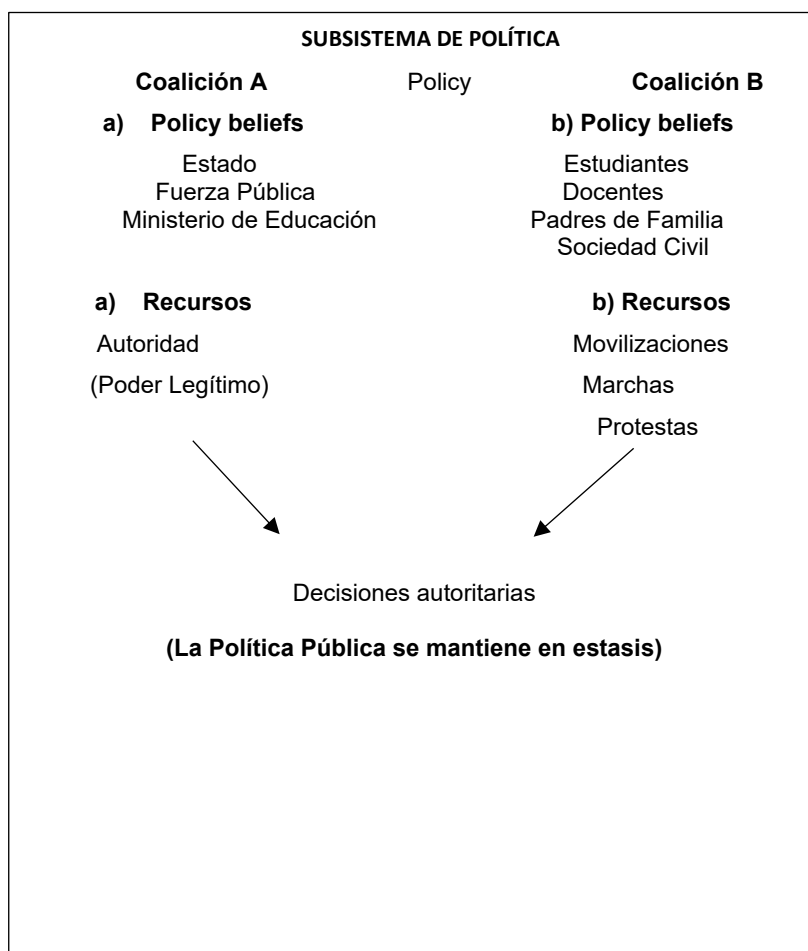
SUBSISTEMA DE POLÍTICA

Coalición A

Policy

Coalición B

a) Policy beliefs

Estado
Fuerza Pública
Ministerio de Educación

a) Recursos

Autoridad
(Poder Legítimo)

b) Policy beliefs

Estudiantes
Docentes
Padres de Familia
Sociedad Civil

b) Recursos

Movilizaciones
Marchas
Protestas

Decisiones autoritarias

(La Política Pública se mantiene en estasis)